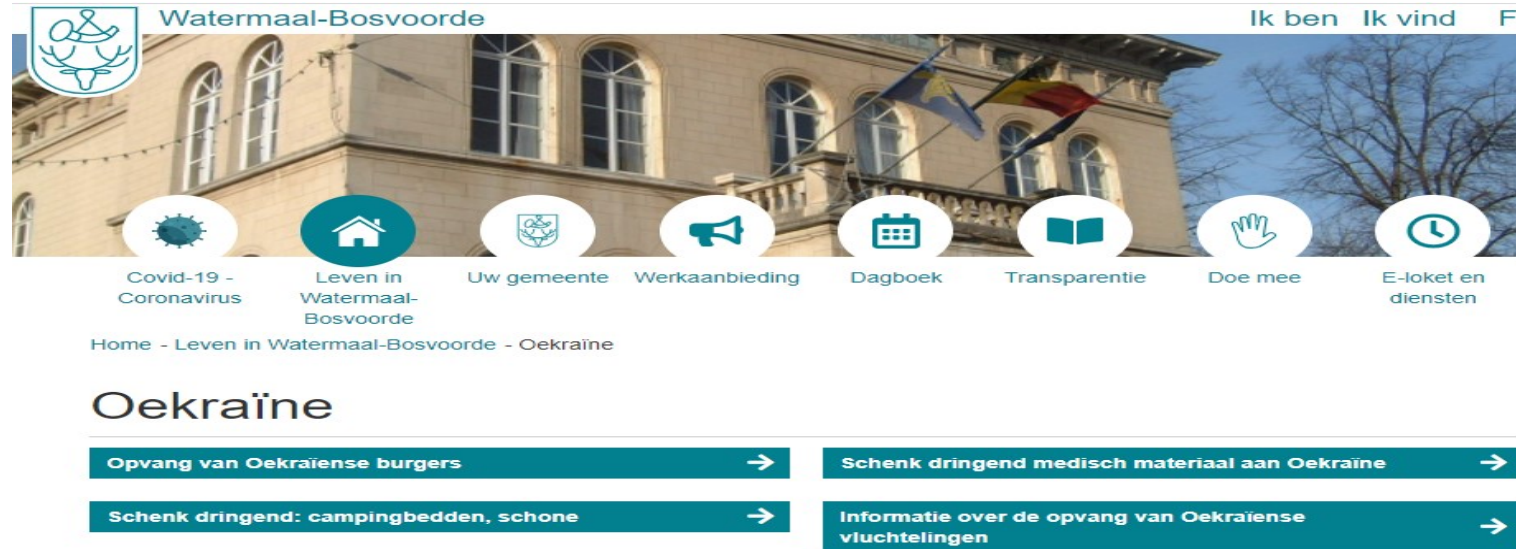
Watermaal-Bosvoorde

Ik ben Ik vind F

Covid-19 - Coronavirus

Leven in Watermaal-Bosvoorde

Uw gemeente

Werkaanbieding

Dagboek

Transparentie

Doe mee

E-loket en diensten

Home - Leven in Watermaal-Bosvoorde - Oekraïne

Oekraïne

Opvang van Oekraïense burgers

Schenk dringend medisch materiaal aan Oekraïne

Schenk dringend: campingbedden, schone

Informatie over de opvang van Oekraïense vluchtelingen